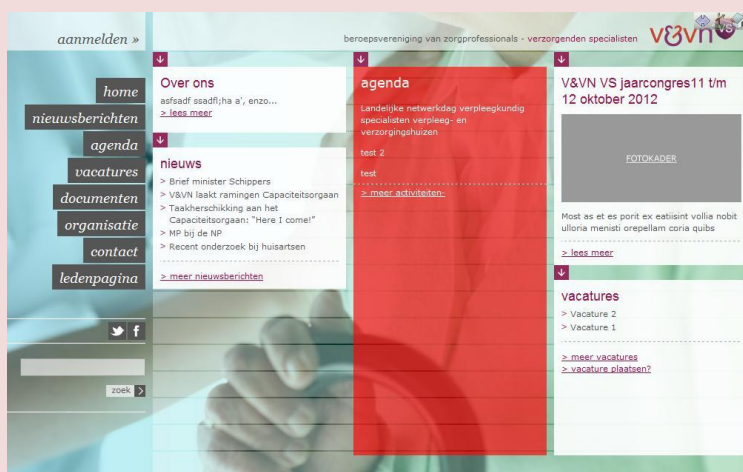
aanmelden »

beroepsvereniging van zorgprofessionals - verzorgenden specialisten

V&VN VS

home
nieuwsberichten
agenda
vacatures
documenten
organisatie
contact
ledenpagina

zoek

Over ons

asfsadf ssadfl;ha a', enzo...

> lees meer

nieuws

> Brief minister Schippers
> V&VN laakt ramingen Capaciteitsorgaan
> Taakherschikking aan het Capaciteitsorgaan: "Here I come!"
> MP bij de NP
> Recent onderzoek bij huisartsen

> meer nieuwsberichten

agenda

Landelijke netwerkdag verpleegkundig specialisten verpleeg- en verzorgingshuizen

test 2

test

> meer activiteiten-

V&VN VS jaarcongres11 t/m 12 oktober 2012

FOTOKADER

Most as et es porit ex eatiisint vollia nobit ulloria menisti orepellam coria quibs

> lees meer

vacatures

> Vacature 2
> Vacature 1

> meer vacatures
> vacature plaatsen?